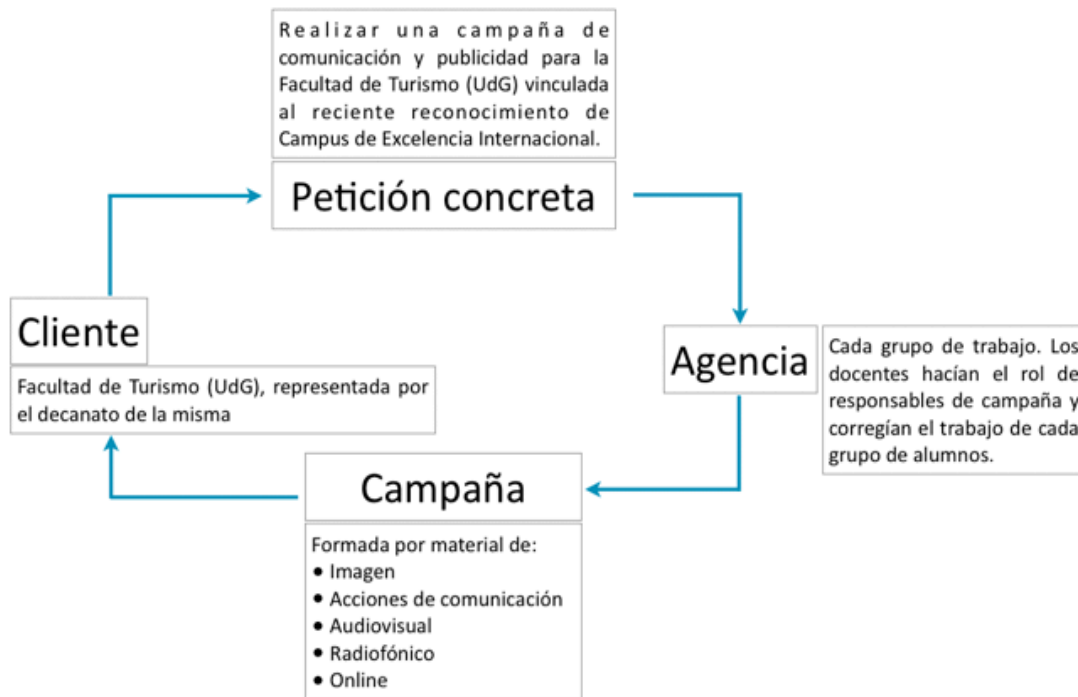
Realizar una campaña de comunicación y publicidad para la Facultad de Turismo (UdG) vinculada al reciente reconocimiento de Campus de Excelencia Internacional.

Petición concreta

Agencia

Cada grupo de trabajo. Los docentes hacían el rol de responsables de campaña y corregían el trabajo de cada grupo de alumnos.

Cliente

Facultad de Turismo (UdG), representada por el decanato de la misma

Campaña

Formada por material de:
- Imagen
- Acciones de comunicación
- Audiovisual
- Radiofónico
- Online